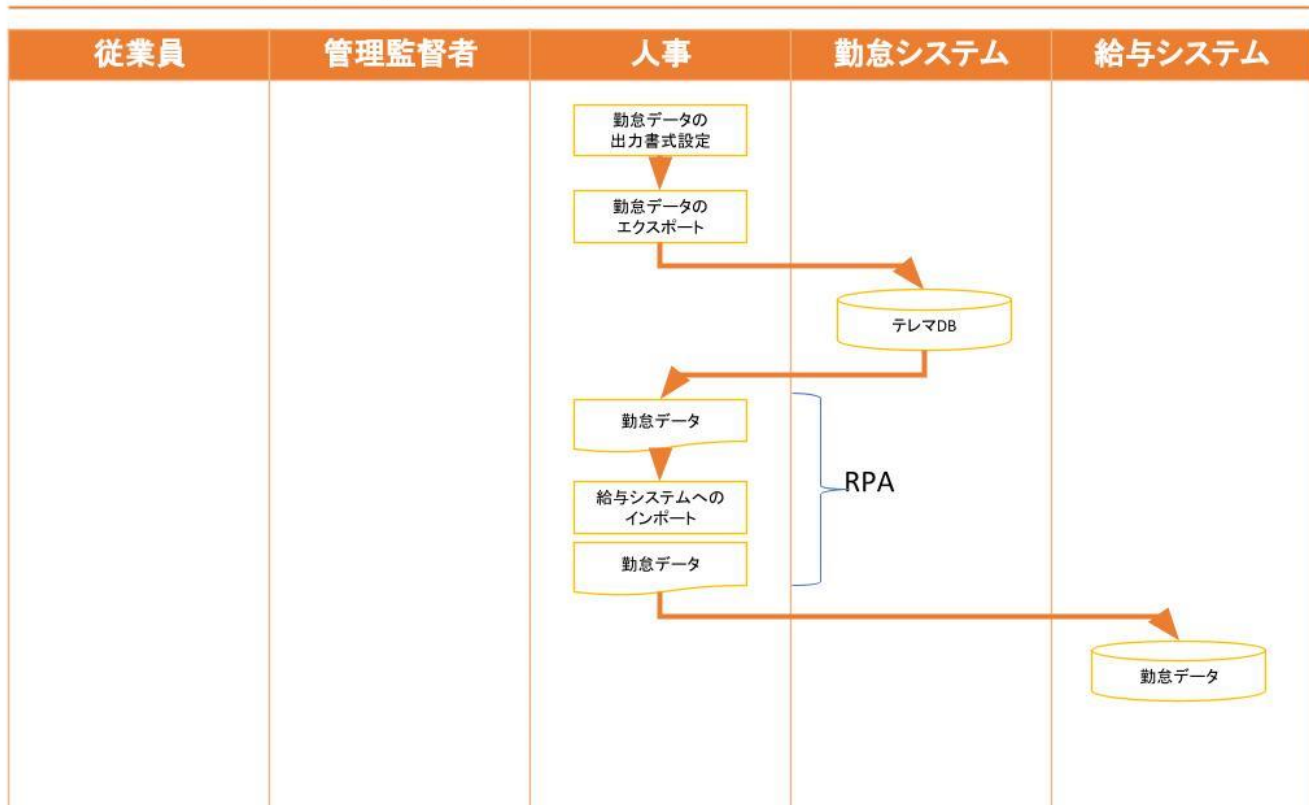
| 従業員 | 管理監督者 | 人事 | 勤怠システム | 給与システム |
|---|---|---|---|---|

勤怠データの出力書式設定

勤怠データのエクスポート

テレマDB

勤怠データ

給与システムへのインポート

勤怠データ

RPA

勤怠データ